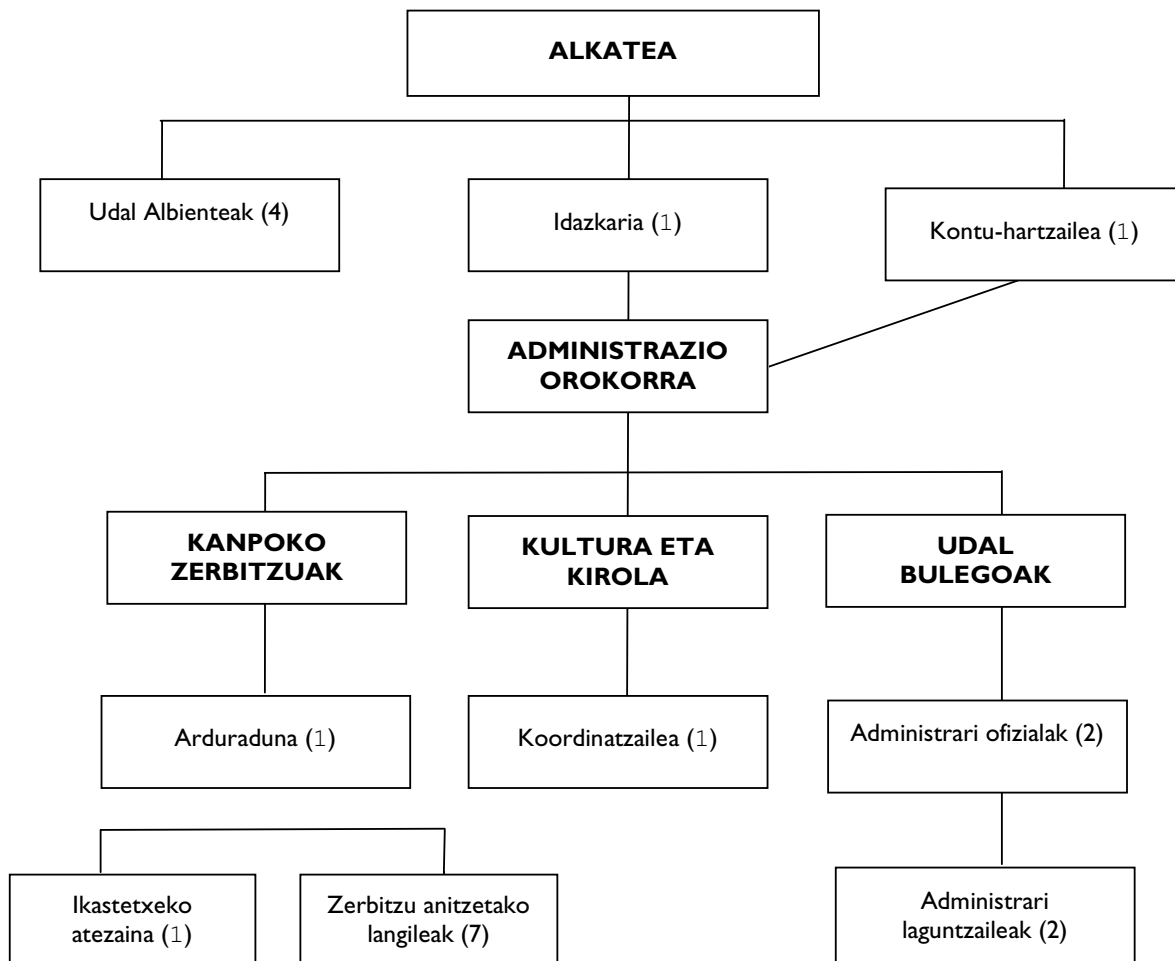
ALKATEA

Udal Albienteak (4)

Idazkaria (1)

Kontu-hartzailea (1)

ADMINISTRAZIO OROKORRA

KANPOKO ZERBITZUAK

KULTURA ETA KIROLA

UDAL BULEGOAK

Arduraduna (1)

Koordinatzailea (1)

Administrari ofizialak (2)

Ikastetxeko atezaina (1)

Zerbitzu anitzetako langileak (7)

Administrari laguntzaileak (2)